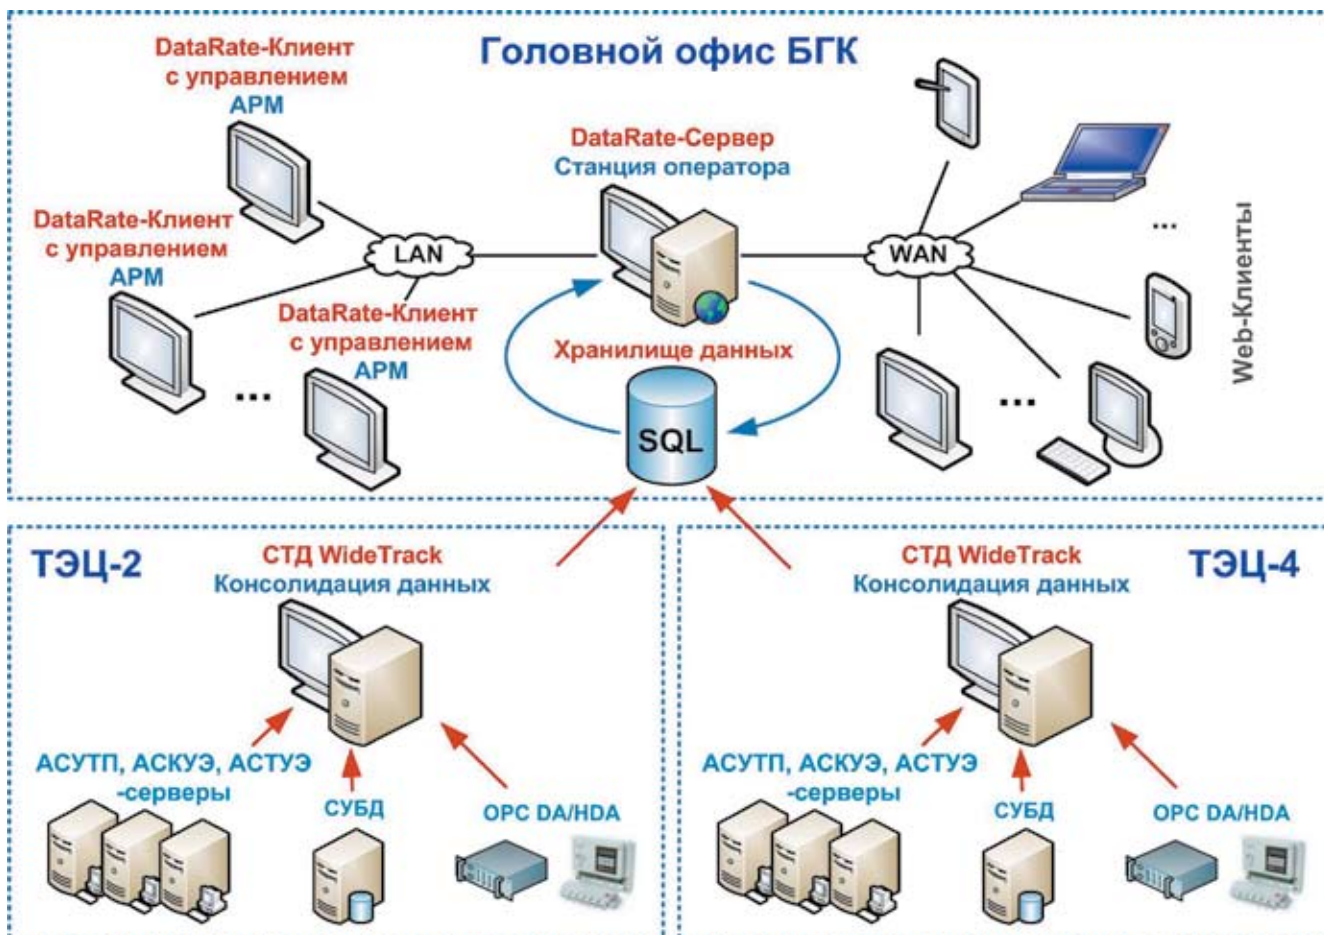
Головной офис БГК

DataRate-Клиент с управлением АРМ

DataRate-Клиент с управлением АРМ

DataRate-Клиент с управлением АРМ

LAN

...

DataRate-Сервер Станция оператора

Хранилище данных

SQL

WAN

...

...

Web-Клиенты

ТЭЦ-2

СТД WideTrack Консолидация данных

АСУТП, АСКУЭ, АСТУЭ -серверы

СУБД

OPC DA/HDA

СТД WideTrack Консолидация данных

ТЭЦ-4

АСУТП, АСКУЭ, АСТУЭ -серверы

СУБД

OPC DA/HDA